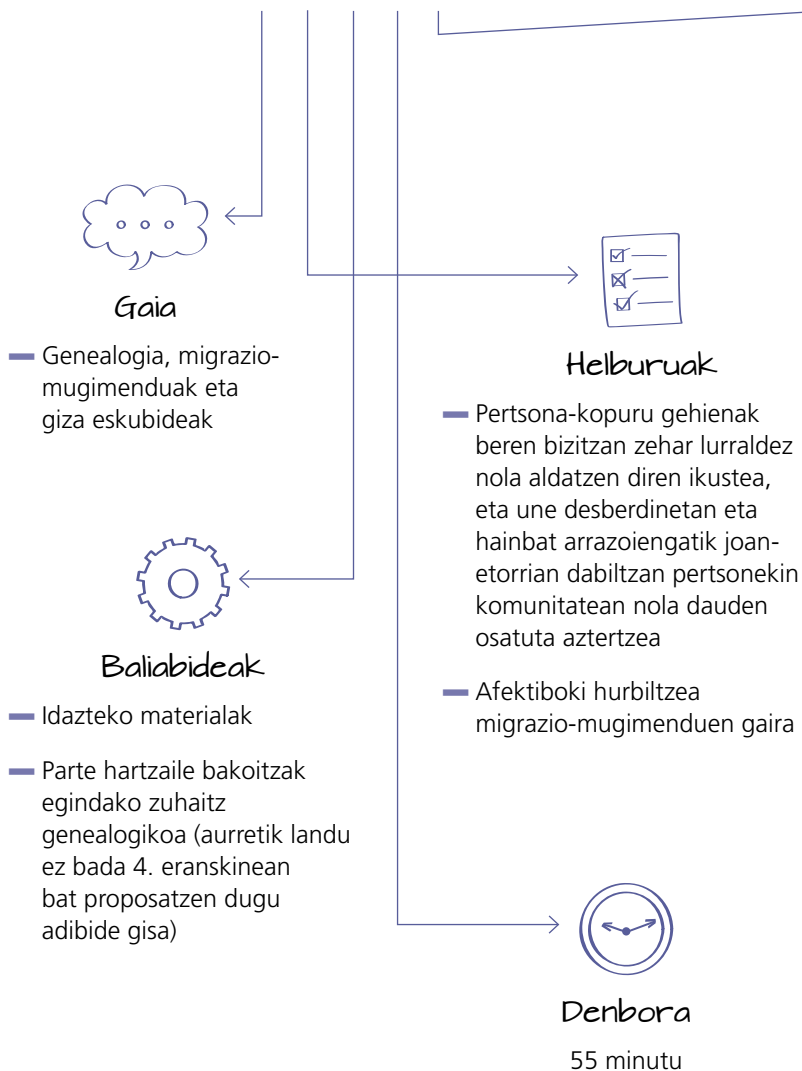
Gaia

Genealogia, migrazio-mugimenduak eta giza eskubideak

Helburuak

Pertsona-kopuru gehienak beren bizitzan zehar lurraldez nola aldatzen diren ikustea, eta une desberdinetan eta hainbat arrazoiengatik joan-etorrian dabiltzan pertsonekin komunitatean nola dauden osatuta aztertzea

Afektiboki hurbiltzea migrazio-mugimenduen gaira

Baliabideak

Idazteko materialak

Parte hartzaile bakoitzak egindako zuhaitz genealogikoa (aurretik landu ez bada 4. eranskinean bat proposatzen dugu adibide gisa)

Denbora

55 minutu